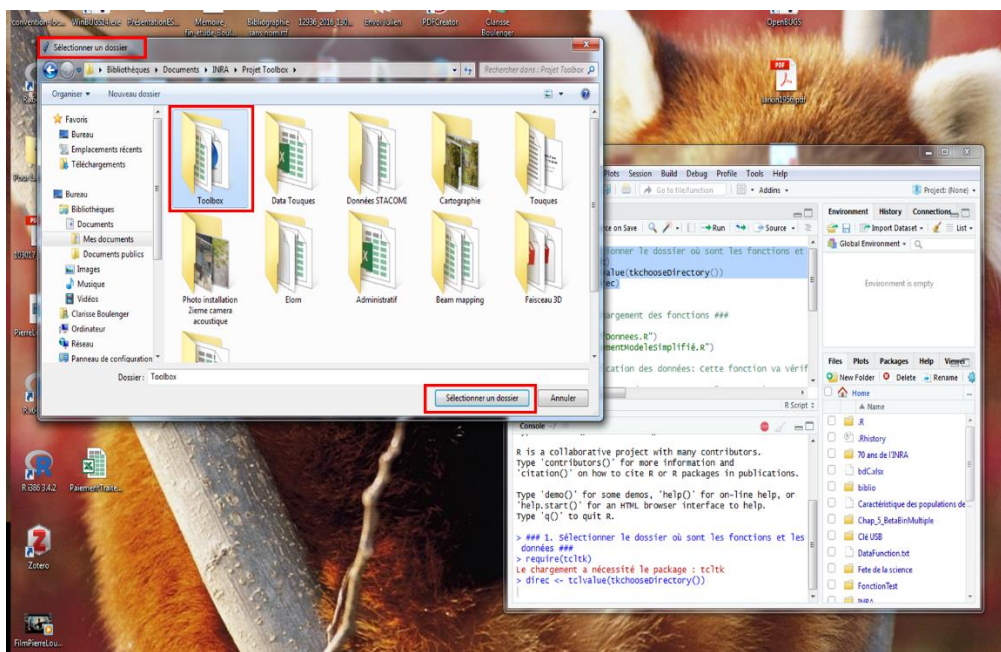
convention_lico... WinBUGS14.exe PrésentationES... Mémoire fin étude Souli... Bibliographie sans nom.rtf 12936_2016_130... Envoi Julien PDFCreator Clarisse Boulenger OpenBUGS

Sélectionner un dossier

Bibliothèques ▸ Documents ▸ INRA ▸ Projet Toolbox ▸

Rechercher dans : Projet Toolbox

Organiser ▾ Nouveau dossier

Favoris
Bureau
Emplacements récents
Téléchargements

Bureau
Bibliothèques
Documents
Mes documents
Documents publics
Images
Musique
Vidéos
Clarisse Boulenger
Ordinateur
Réseau
Panneau de configuration

Toolbox
Data Touques
Données STACOMI
Cartographie
Touques
Photo installation 2ieme camera acoustique
Elorn
Administratif
Beam mapping
Faisceau 3D

Dossier : Toolbox

Sélectionner un dossier
Annuler

Plots Session Build Debug Profile Tools Help
Go to file/function
Addins ▾
Project: (None) ▾

e on Save
Run
Source ▾

ionner le dossier où sont les fonctions et
value(tkchooseDirectory())
rec)

rgement des fonctions ###
Donnees.R")
ementModeleSimplifié.R")
ication des données: Cette fonction va vérif

R Script ÷

Environment History Connections
Import Dataset ▾
List ▾
Global Environment ▾
Environment is empty

Files Plots Packages Help Viewer
New Folder Delete Rename
Home
▲ Name
.R
.Rhistory
70 ans de l'INRA
bdC.xlsx
biblio
Caractéristique des populations de...
Chap_5_BetaBinMultiple
Clé USB
DataFunction.txt
Fete de la science
FonctionTest

Console ~/

R is a collaborative project with many contributors.
Type 'contributors()' for more information and
'citation()' on how to cite R or R packages in publications.

Type 'demo()' for some demos, 'help()' for on-line help, or
'help.start()' for an HTML browser interface to help.
Type 'q()' to quit R.

> ### 1. Sélectionner le dossier où sont les fonctions et les données ###
> require(tcltk)
Le chargement a nécessité le package : tcltk
> direc <- tclvalue(tkchooseDirectory())

R i386 3.4.2
PaiementTraite...
Zotero
FilmPierreLou...
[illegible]